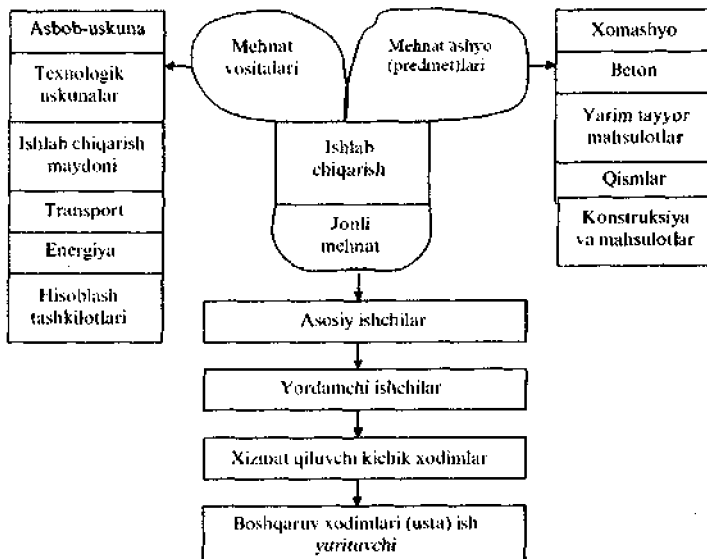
Asbob-uskuna

Texnologik uskunalar

Ishlab chiqarish maydoni

Transport

Energiya

Hisoblash tashkilotlari

Mehnat vositalari

Mehnat ashyo (predmet)lari

Ishlab chiqarish

Jonli mehnat

Xomashyo

Beton

Yarim tayyor mahsulotlar

Qismlar

Konstruksiya va mahsulotlar

Asosiy ishchilar

Yordamchi ishchilar

Xizmat qiluvchi kichik xodimlar

Boshqaruv xodimlari (usta) ish yurituvchi